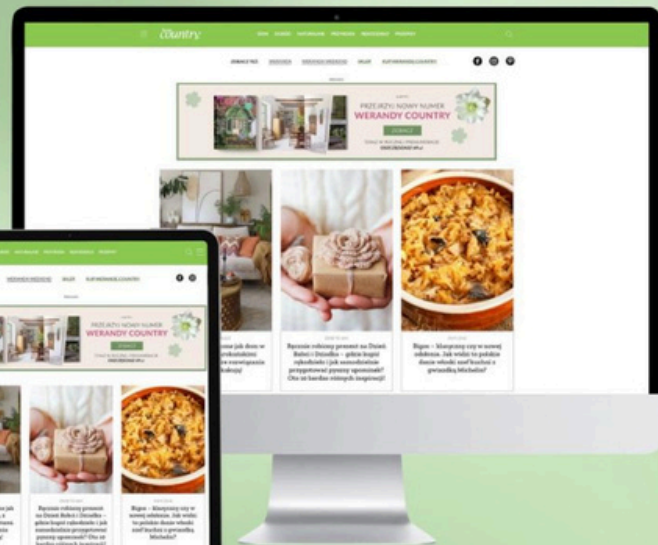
Country

PRZEJRZYJ NOWY NUMER WERANDY COUNTRY

ZOBACZ

Bezcenny prezent na Dzień Babci i Dziadka – gdzie kupić rękodzieło i jak samodzielnie przygotować piękny upominek? Oto sześć ciekawych inspiracji!

Bigos – klasyczny czy w nowej odsłonie. Jak wiele to polskie danie wnosi nasz kuchni z przepisem Michelin?

PRZEJRZYJ NOWY NUMER WERANDY COUNTRY

ZOBACZ

Bezcenny prezent na Dzień Babci i Dziadka – gdzie kupić rękodzieło i jak samodzielnie przygotować piękny upominek?

Bigos – klasyczny czy w nowej odsłonie.